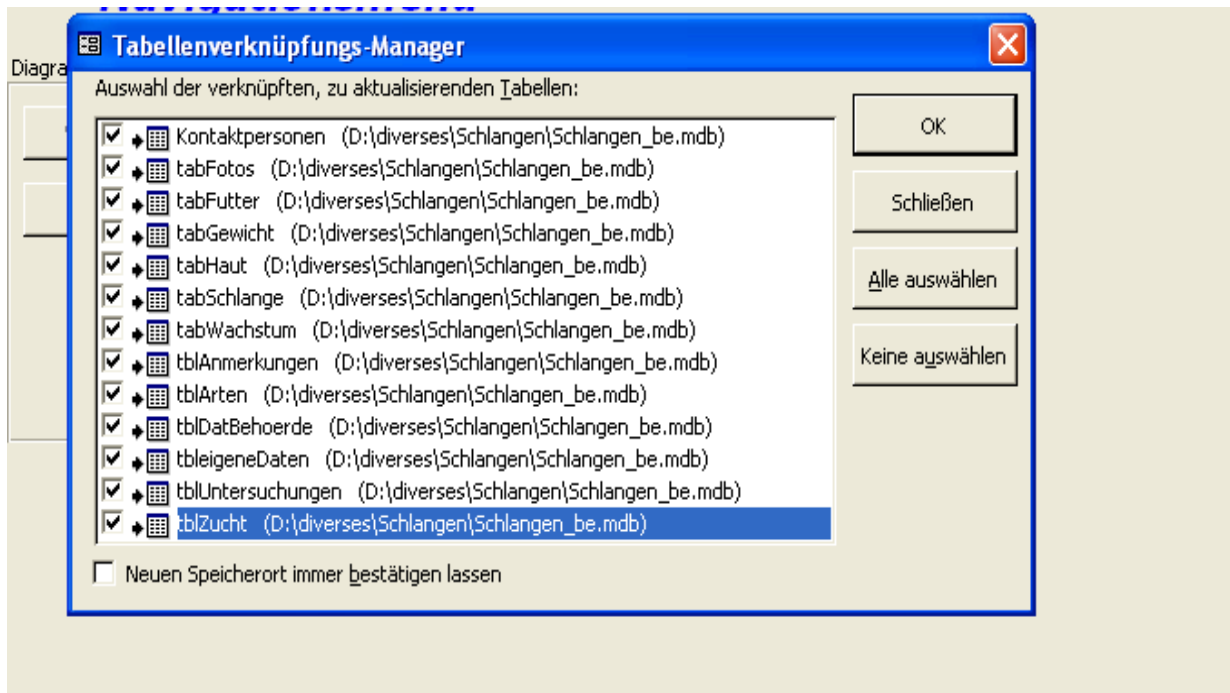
Diagra

Tabellenverknüpfungs-Manager

Auswahl der verknüpften, zu aktualisierenden Tabellen:

Kontaktpersonen (D:\diverses\Schlangen\Schlangen_be.mdb)
tabFotos (D:\diverses\Schlangen\Schlangen_be.mdb)
tabFutter (D:\diverses\Schlangen\Schlangen_be.mdb)
tabGewicht (D:\diverses\Schlangen\Schlangen_be.mdb)
tabHaut (D:\diverses\Schlangen\Schlangen_be.mdb)
tabSchlange (D:\diverses\Schlangen\Schlangen_be.mdb)
tabWachstum (D:\diverses\Schlangen\Schlangen_be.mdb)
tblAnmerkungen (D:\diverses\Schlangen\Schlangen_be.mdb)
tblArten (D:\diverses\Schlangen\Schlangen_be.mdb)
tblDatBehoerde (D:\diverses\Schlangen\Schlangen_be.mdb)
tbleigeneDaten (D:\diverses\Schlangen\Schlangen_be.mdb)
tblUntersuchungen (D:\diverses\Schlangen\Schlangen_be.mdb)
tblZucht (D:\diverses\Schlangen\Schlangen_be.mdb)

OK
Schließen
Alle auswählen
Keine auswählen

Neuen Speicherort immer bestätigen lassen